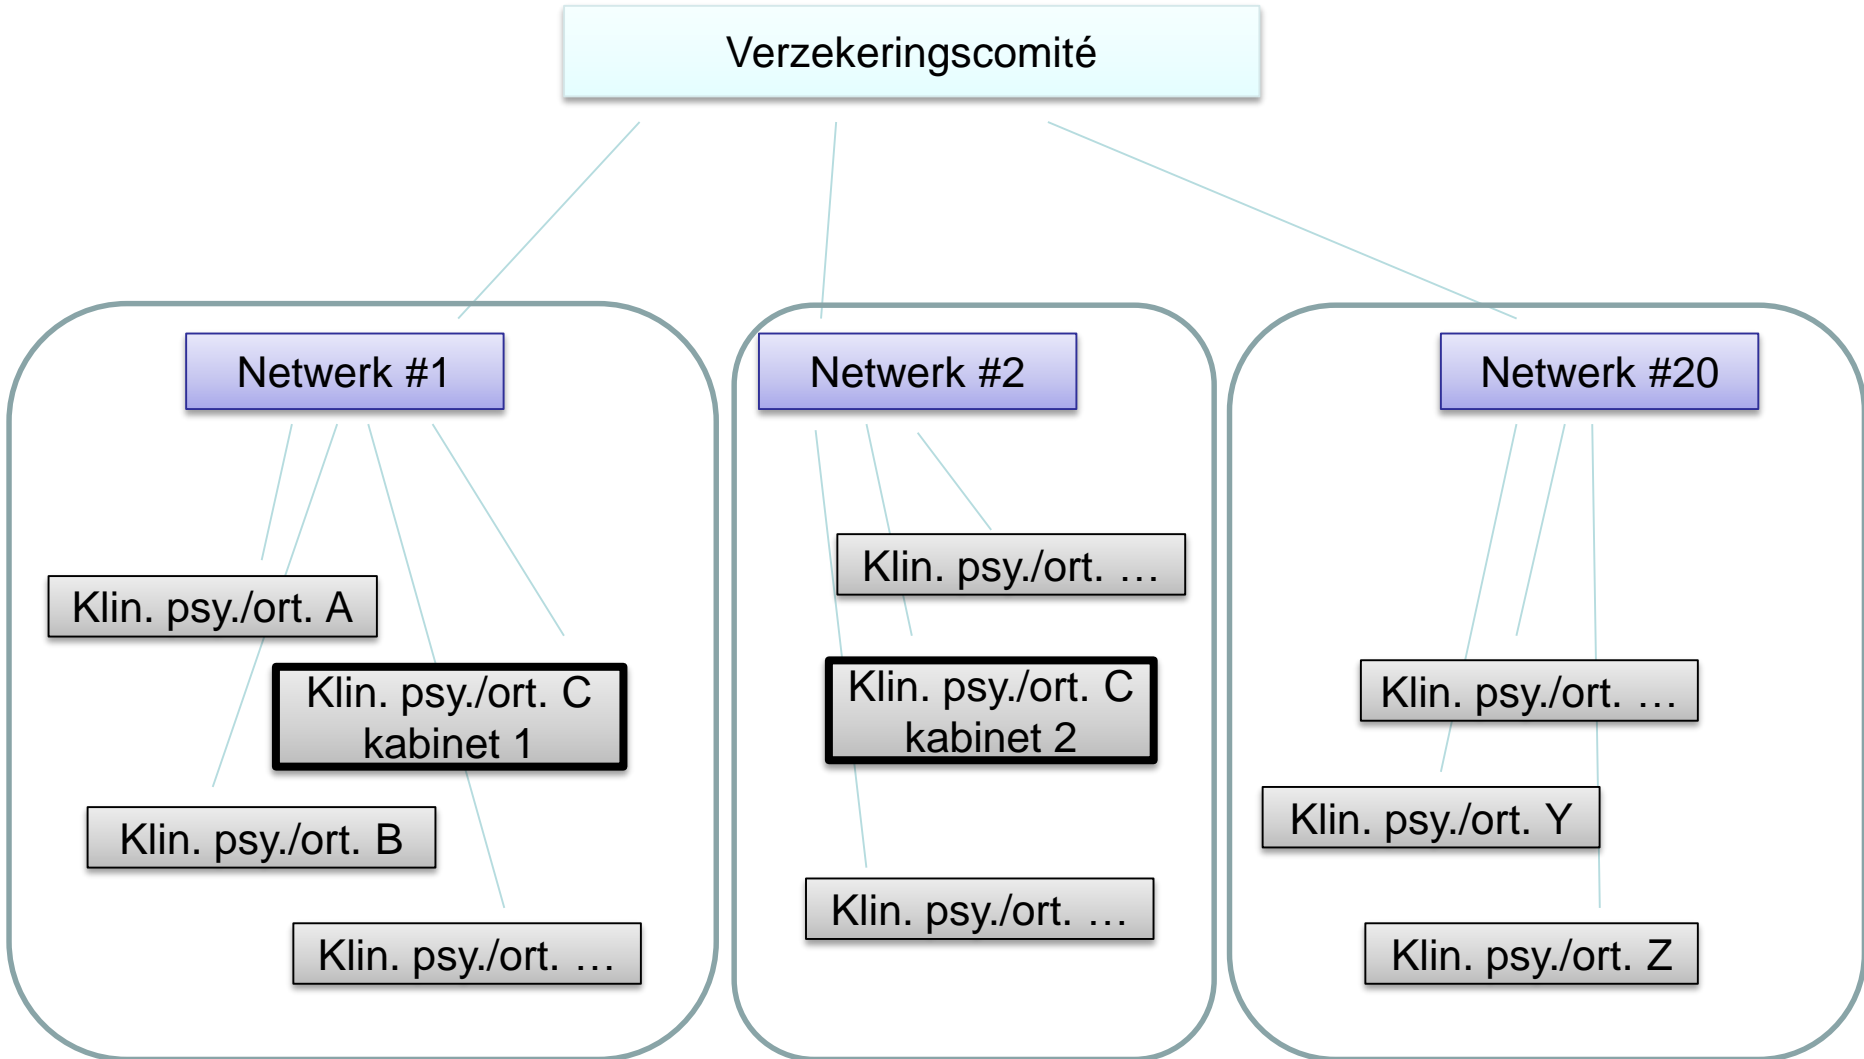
Verzekeringscomité

Netwerk #1

Klin. psy./ort. A

Klin. psy./ort. C kabinet 1

Klin. psy./ort. B

Klin. psy./ort. …

Netwerk #2

Klin. psy./ort. …

Klin. psy./ort. C kabinet 2

Klin. psy./ort. …

Netwerk #20

Klin. psy./ort. …

Klin. psy./ort. Y

Klin. psy./ort. Z